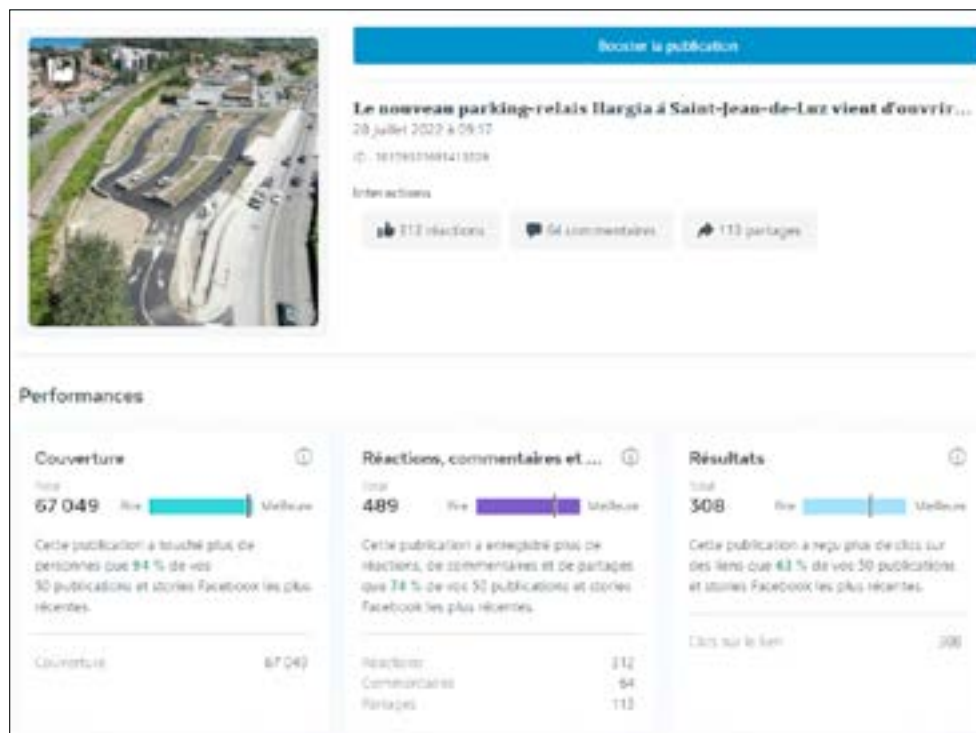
Booster la publication

Le nouveau parking-relais Ilargia à Saint-Jean-de-Luz vient d'ouvrir...

28 juillet 2022 à 09:57

ID : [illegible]

Interactions

312 réactions

64 commentaires

113 partages

Performances

Couverture

Total

67 049

Pire

Meilleure

Cette publication a touché plus de personnes que 94 % de vos 50 publications et stories Facebook les plus récentes.

Couverture 67 049

Réactions, commentaires et ...

Total

489

Pire

Meilleure

Cette publication a enregistré plus de réactions, de commentaires et de partages que 74 % de vos 50 publications et stories Facebook les plus récentes.

Réactions 312

Commentaires 64

Partages 113

Résultats

Total

308

Pire

Meilleure

Cette publication a reçu plus de clics sur des liens que 63 % de vos 50 publications et stories Facebook les plus récentes.

Clics sur le lien 308